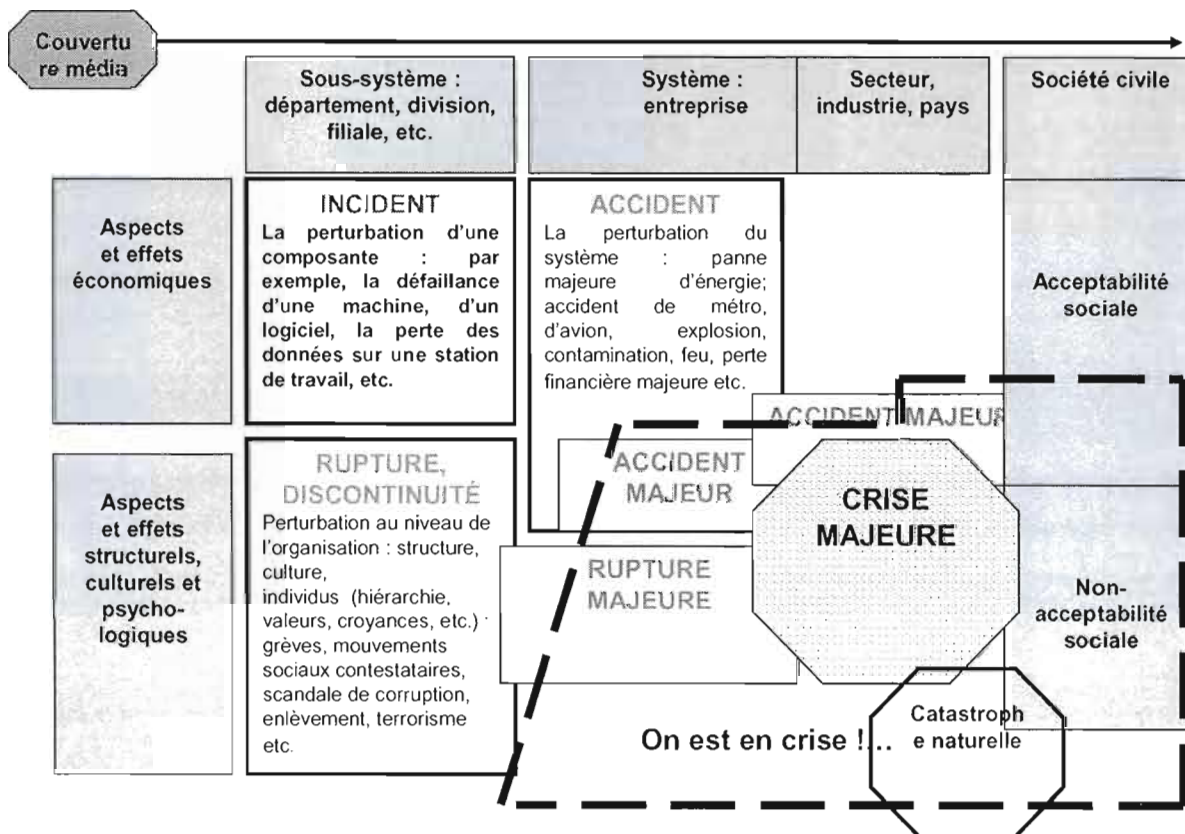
Couverture média

Sous-système : département, division, filiale, etc.

Système : entreprise

Secteur, industrie, pays

Société civile

Aspects et effets économiques

INCIDENT
La perturbation d'une composante : par exemple, la défaillance d'une machine, d'un logiciel, la perte des données sur une station de travail, etc.

ACCIDENT
La perturbation du système : panne majeure d'énergie; accident de métro, d'avion, explosion, contamination, feu, perte financière majeure etc.

Acceptabilité sociale

ACCIDENT MAJEUR

Aspects et effets structurels, culturels et psychologiques

RUPTURE, DISCONTINUITÉ
Perturbation au niveau de l'organisation : structure, culture, individus (hiérarchie, valeurs, croyances, etc.) : grèves, mouvements sociaux contestataires, scandale de corruption, enlèvement, terrorisme etc.

ACCIDENT MAJEUR

CRISE MAJEURE

RUPTURE MAJEURE

Non-acceptabilité sociale

Catastrophe naturelle

On est en crise !...